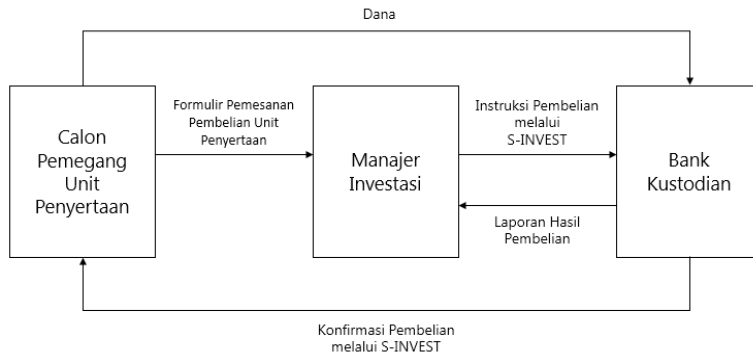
Dana

Calon Pemegang Unit Penyertaan

Formulir Pemesanan Pembelian Unit Penyertaan

Manajer Investasi

Instruksi Pembelian melalui S-INVEST

Bank Kustodian

Laporan Hasil Pembelian

Konfirmasi Pembelian melalui S-INVEST